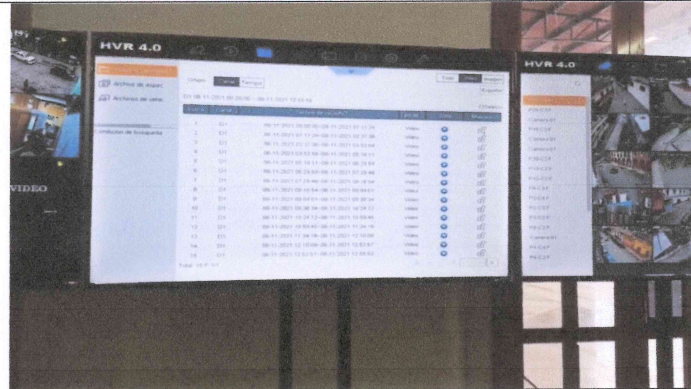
HVR 4.0

Archivo de imagen

Archivos de video

Resultados de búsqueda

Origen

Canal

Tiempo

Exportar

D1 08-11-2021 00:00:00 - 08-11-2021 23:59:59

| Índice | Canal | Tiempo de la carrera | Tipo | Jugar | Exportar |
|---|---|---|---|---|---|
| 1 | D1 | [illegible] | Video | | |
| 2 | D1 | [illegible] | Video | | |
| 3 | D1 | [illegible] | Video | | |
| 4 | D1 | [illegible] | Video | | |
| 5 | D1 | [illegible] | Video | | |
| 6 | D1 | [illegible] | Video | | |
| 7 | D1 | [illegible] | Video | | |
| 8 | D1 | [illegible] | Video | | |
| 9 | D1 | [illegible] | Video | | |
| 10 | D1 | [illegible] | Video | | |
| 11 | D1 | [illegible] | Video | | |
| 12 | D1 | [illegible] | Video | | |
| 13 | D1 | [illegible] | Video | | |
| 14 | D1 | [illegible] | Video | | |
| 15 | D1 | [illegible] | Video | | |

Total: 18 P: 1/1

VIDEO

HVR 4.0

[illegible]